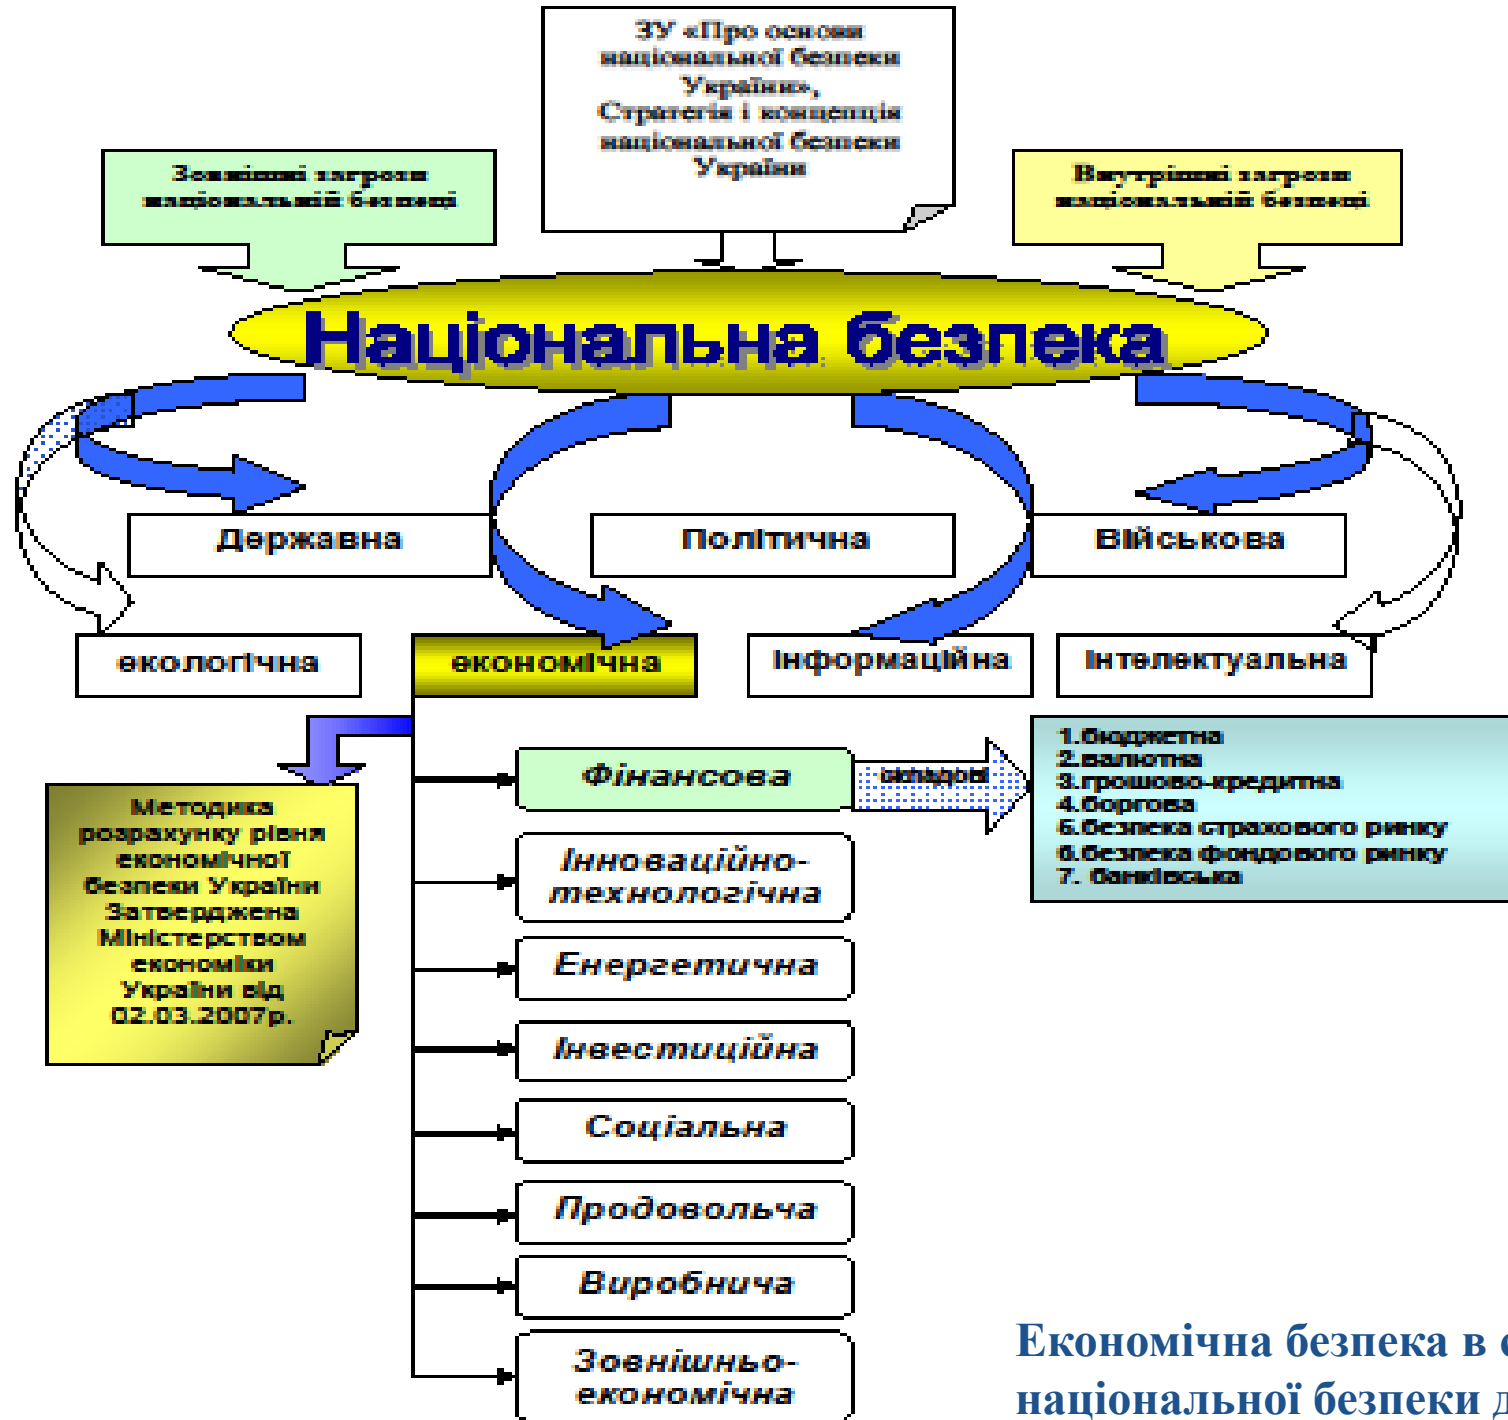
ЗУ «Про основи національної безпеки України», Стратегія і концепція національної безпеки України

Зовнішні загрози національній безпеці

Внутрішні загрози національній безпеці

Національна безпека

Державна

Політична

Військова

екологічна

економічна

інформаційна

інтелектуальна

Методика розрахунку рівня економічної безпеки України Затверджена Міністерством економіки України від 02.03.2007р.

Фінансова

складові

1.бюджетна
2.валютна
3.грошово-кредитна
4.боргова
5.безпека страхового ринку
6.безпека фондового ринку
7. банківська

Інноваційно-технологічна

Енергетична

Інвестиційна

Соціальна

Продовольча

Виробнича

Зовнішньо-економічна

Економічна безпека в с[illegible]
національної безпеки д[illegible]